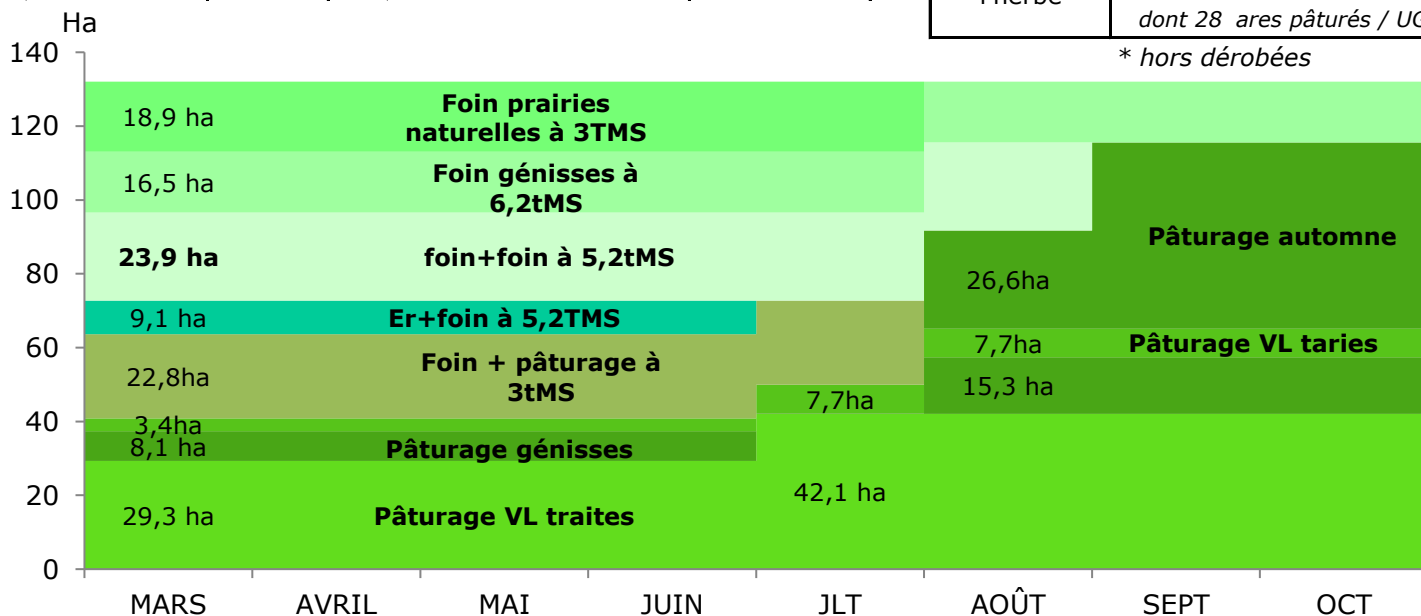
Ha

l'herbe | dont 28 ares pâturés / U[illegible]

* hors dérobées

140
120
100
80
60
40
20
0

18,9 ha
Foin prairies naturelles à 3TMS

16,5 ha
Foin génisses à 6,2tMS

23,9 ha
foin+foin à 5,2tMS

9,1 ha
Er+foin à 5,2TMS

22,8ha
Foin + pâturage à 3tMS

3,4ha
8,1 ha
Pâturage génisses

29,3 ha
Pâturage VL traites

7,7ha
42,1 ha

Pâturage automne
26,6ha
7,7ha
Pâturage VL taries
15,3 ha

MARS AVRIL MAI JUIN JLT AOÛT SEPT OCT